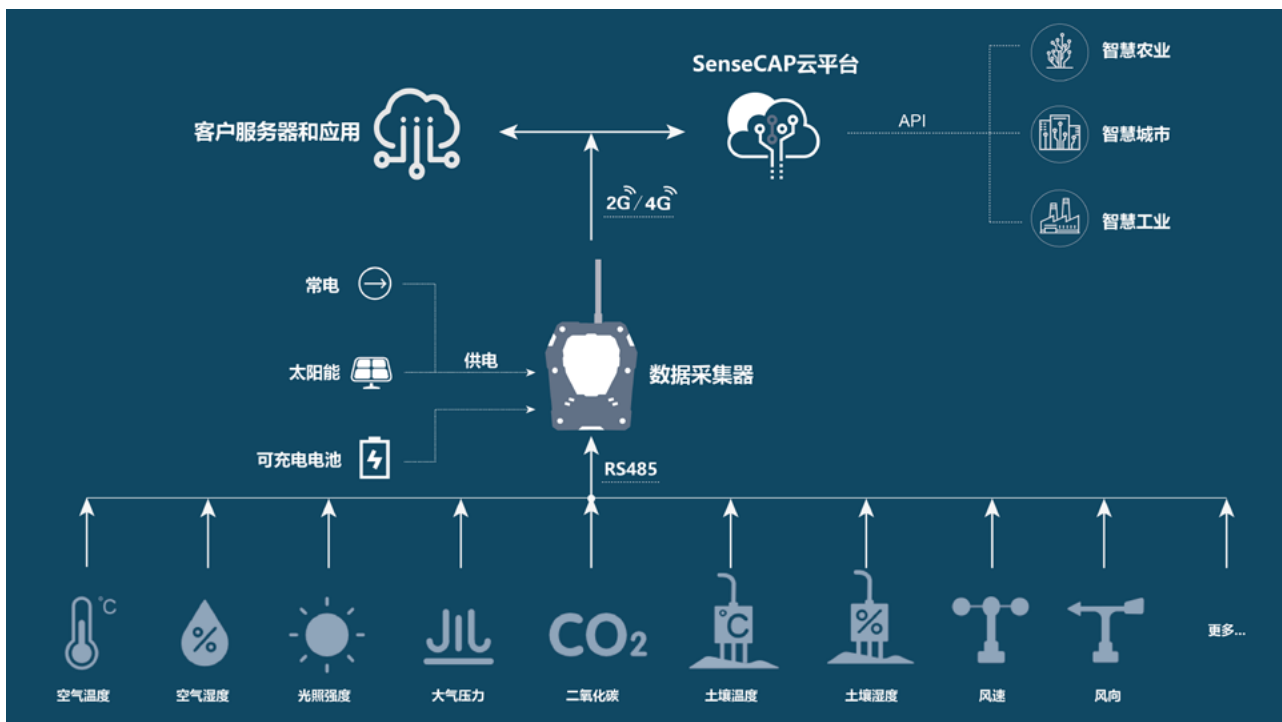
SenseCAP云平台

智慧农业

客户服务器和应用

API

智慧城市

2G/4G

智慧工业

常电

太阳能

供电

数据采集器

可充电电池

RS485

°C

%

$CO_2$

C

%

更多...

空气温度

空气湿度

光照强度

大气压力

二氧化碳

土壤温度

土壤湿度

风速

风向